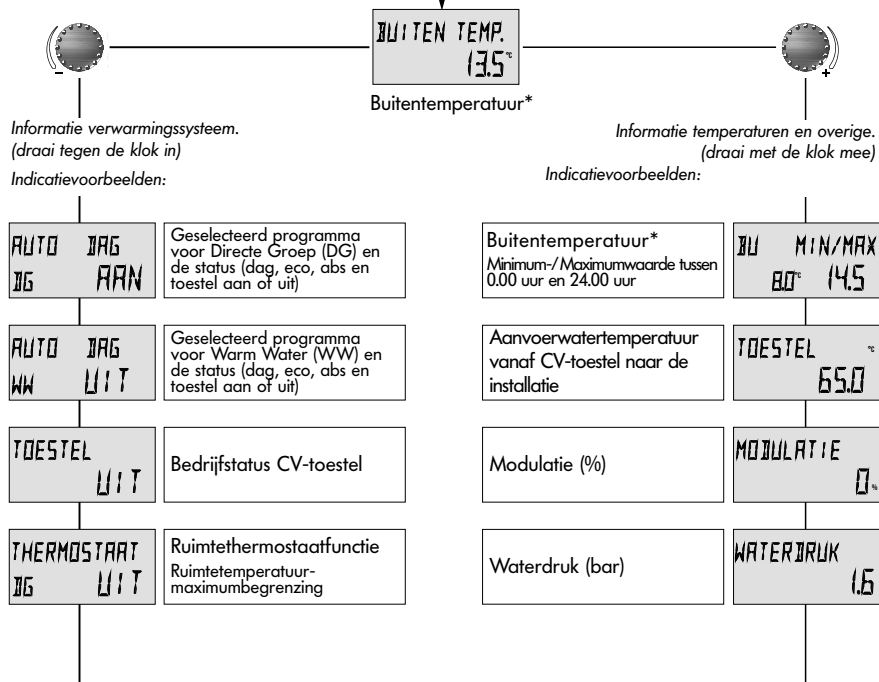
BUITEN TEMP.
13.5°C

Buitentemperatuur*

-

+

Informatie verwarmingssysteem. (draai tegen de klok in)

Indicatievoorbeelden:

Informatie temperaturen en overige. (draai met de klok mee)

Indicatievoorbeelden:

AUTO DAG
DG AAN

Geselecteerd programma voor Directe Groep (DG) en de status (dag, eco, abs en toestel aan of uit)

AUTO DAG
WW UIT

Geselecteerd programma voor Warm Water (WW) en de status (dag, eco, abs en toestel aan of uit)

TOESTEL
UIT

Bedrijfstatus CV-toestel

THERMOSTAAT
DG UIT

Ruimtethermostaatfunctie
Ruimtetemperatuur-maximumbegrenzing

Buitentemperatuur*
Minimum-/Maximumwaarde tussen 0.00 uur en 24.00 uur

BU MIN/MAX
8.0°C 14.5

Aanvoerwatertemperatuur vanaf CV-toestel naar de installatie

TOESTEL °C
65.0

Modulatie (%)

MODULATIE
0%

Waterdruk (bar)

WATERDRUK
1.6